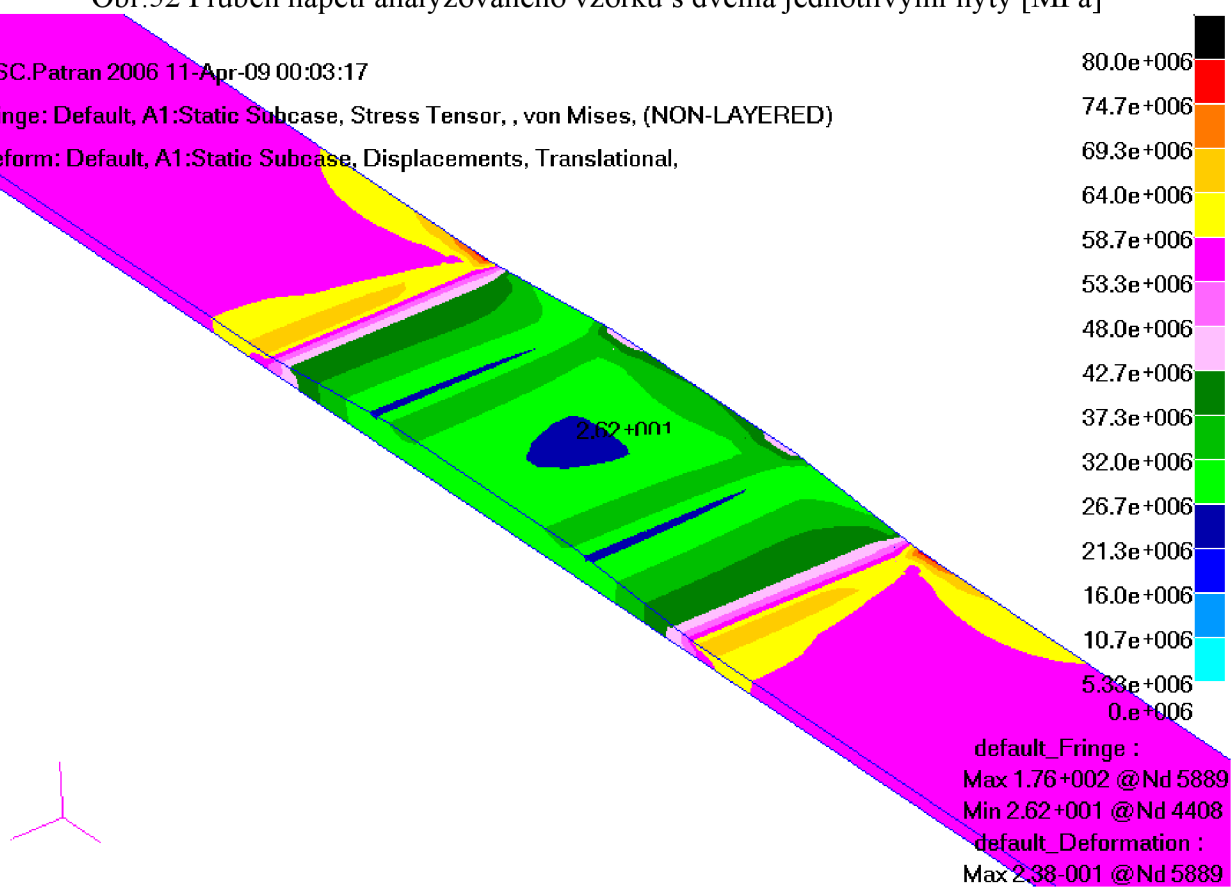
Obr.52 Průběh napětí analyzovaného vzorku s dvěma jednotlivými nýty [MPa]

SC.Patran 2006 11-Apr-09 00:03:17
nge: Default, A1:Static Subcase, Stress Tensor, , von Mises, (NON-LAYERED)
eform: Default, A1:Static Subcase, Displacements, Translational,

2.62+001

80.0e+006
74.7e+006
69.3e+006
64.0e+006
58.7e+006
53.3e+006
48.0e+006
42.7e+006
37.3e+006
32.0e+006
26.7e+006
21.3e+006
16.0e+006
10.7e+006
5.33e+006
0.e+006

default_Fringe :
Max 1.76+002 @Nd 5889
Min 2.62+001 @Nd 4408
default_Deformation :
Max 2.38-001 @Nd 5889